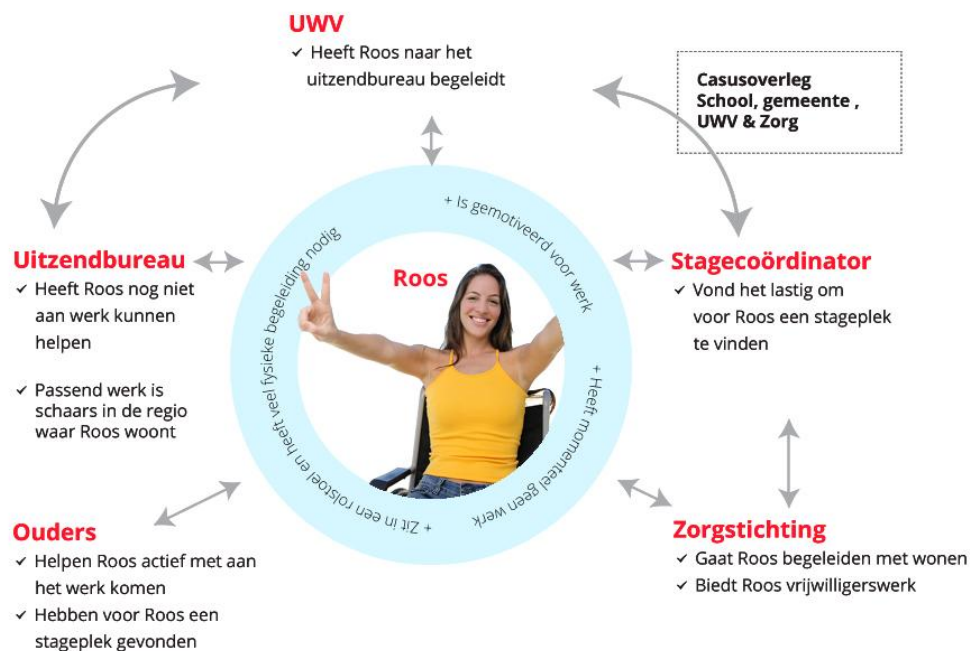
UWV
✓ Heeft Roos naar het uitzendbureau begeleidt

Casusoverleg
School, gemeente ,
UWV & Zorg

Uitzendbureau
✓ Heeft Roos nog niet aan werk kunnen helpen

✓ Passend werk is schaars in de regio waar Roos woont

Roos

+ Is gemotiveerd voor werk

+ Heeft momenteel geen werk

+ Zit in een rolstoel en heeft veel fysieke begeleiding nodig

Stagecoördinator
✓ Vond het lastig om voor Roos een stageplek te vinden

Ouders
✓ Helpen Roos actief met aan het werk komen
✓ Hebben voor Roos een stageplek gevonden

Zorgstichting
✓ Gaat Roos begeleiden met wonen
✓ Biedt Roos vrijwilligerswerk